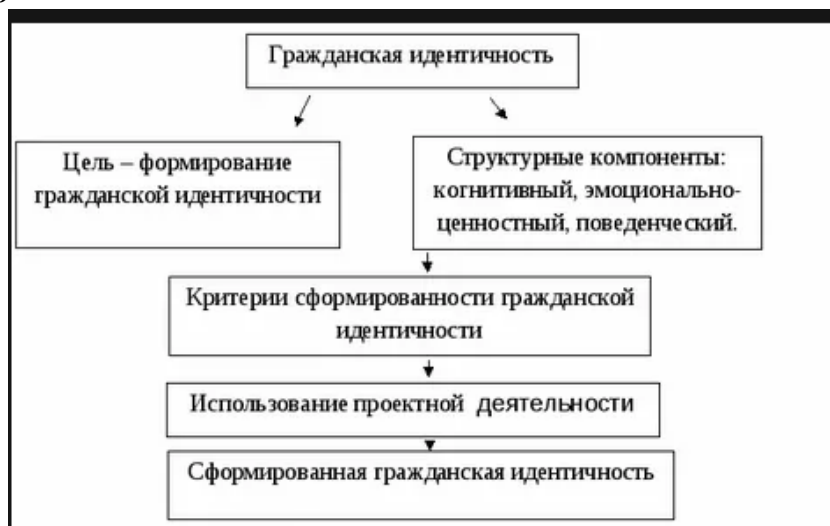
Гражданская идентичность

Цель – формирование гражданской идентичности

Структурные компоненты: когнитивный, эмоционально-ценностный, поведенческий.

Критерии сформированности гражданской идентичности

Использование проектной деятельности

Сформированная гражданская идентичность